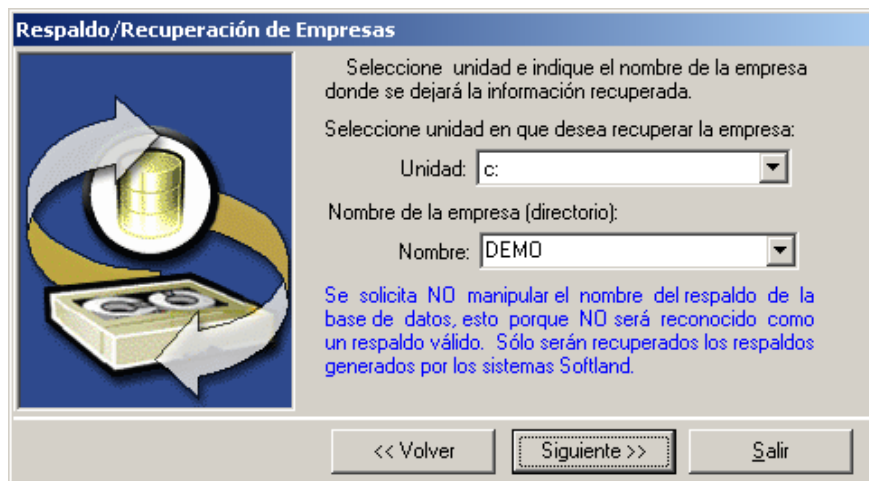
Respaldo/Recuperación de Empresas

Seleccione unidad e indique el nombre de la empresa donde se dejará la información recuperada.

Seleccione unidad en que desea recuperar la empresa:

Unidad: c:

Nombre de la empresa (directorio):

Nombre: DEMO

Se solicita NO manipular el nombre del respaldo de la base de datos, esto porque NO será reconocido como un respaldo válido. Sólo serán recuperados los respaldos generados por los sistemas Softland.

<< Volver

Siguiente >>

Salir